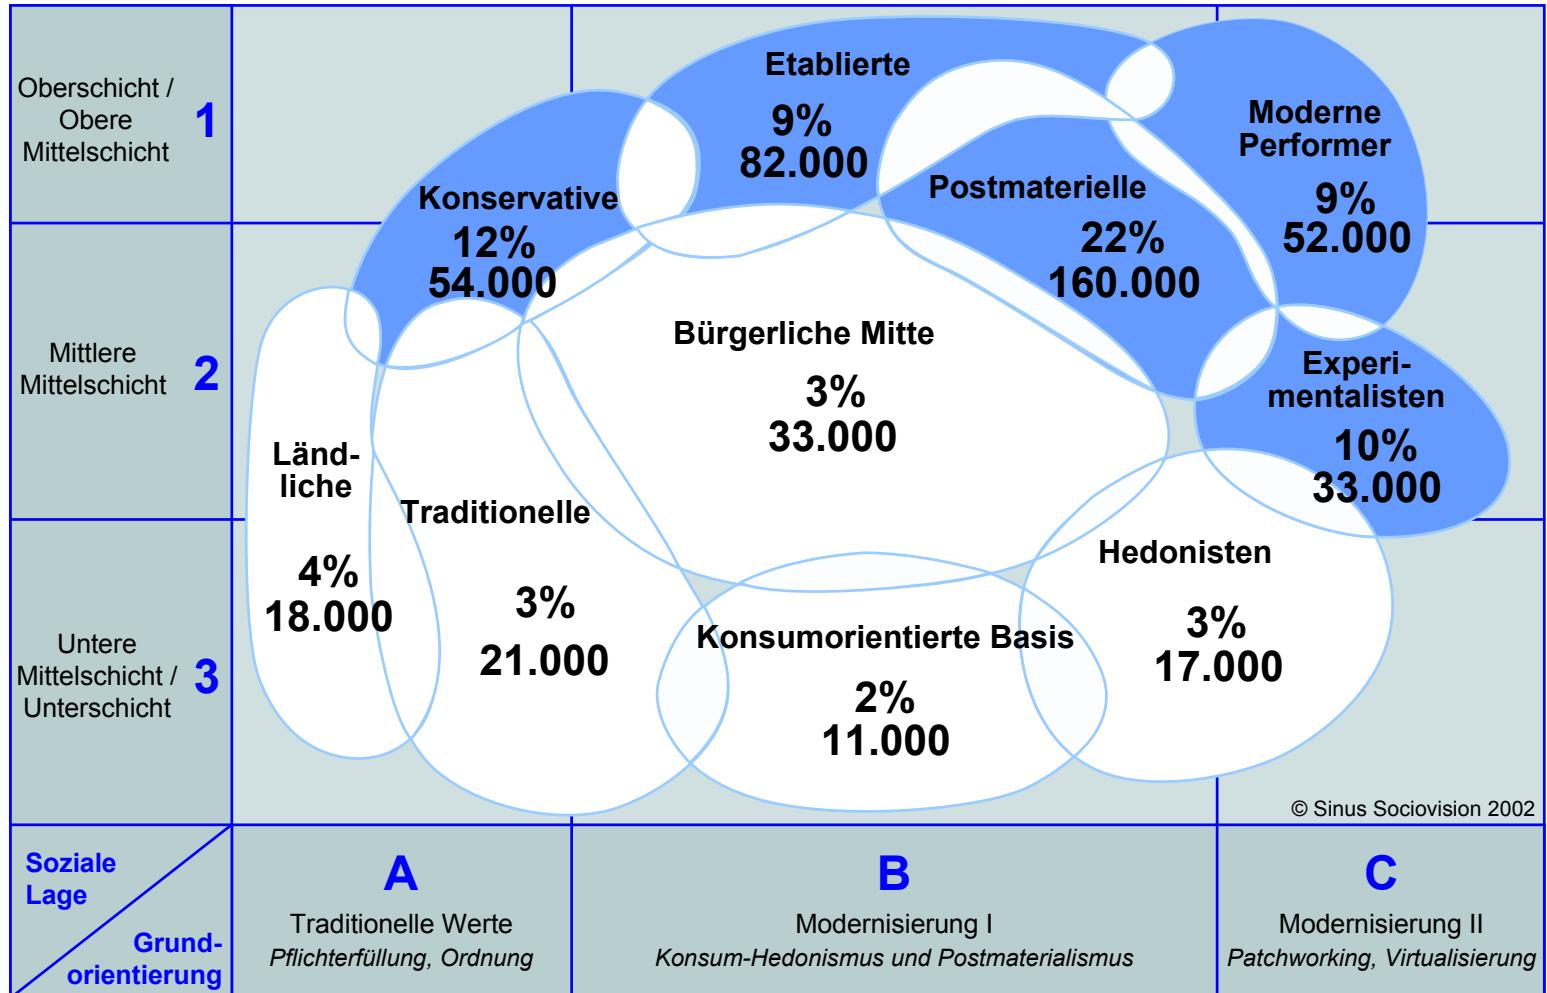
Oberschicht / Obere Mittelschicht 1

Mittlere Mittelschicht 2

Untere Mittelschicht / Unterschicht 3

Etablierte
9%
82.000

Moderne Performer
9%
52.000

Konservative
12%
54.000

Postmaterielle
22%
160.000

Bürgerliche Mitte
3%
33.000

Experimentalisten
10%
33.000

Ländliche
4%
18.000

Traditionelle
3%
21.000

Hedonisten
3%
17.000

Konsumorientierte Basis
2%
11.000

© Sinus Sociovision 2002

Soziale Lage

Grundorientierung

A
Traditionelle Werte
*Pflichterfüllung, Ordnung*

B
Modernisierung I
*Konsum-Hedonismus und Postmaterialismus*

C
Modernisierung II
*Patchworking, Virtualisierung*